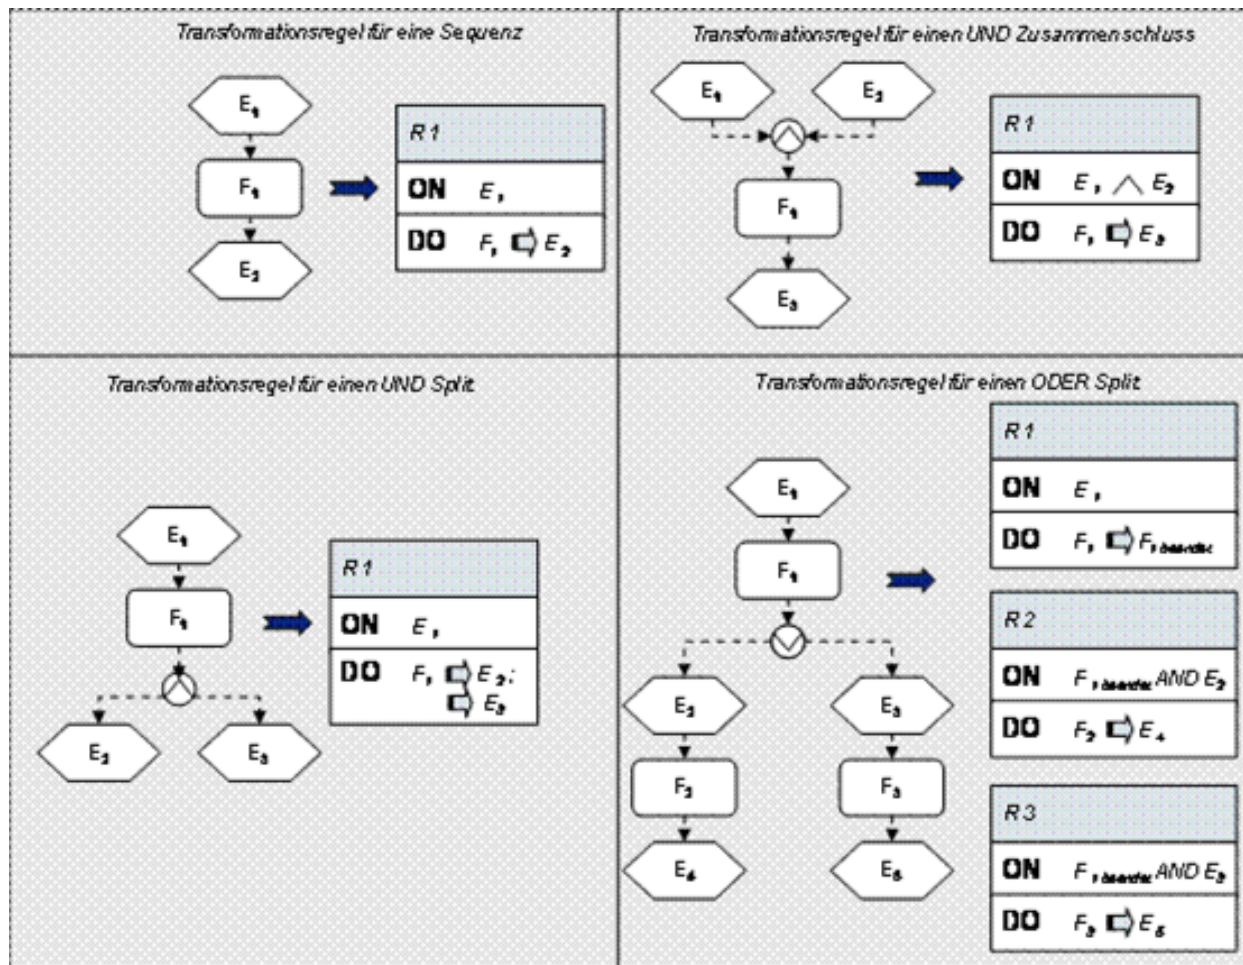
Transformationsregel für eine Sequenz

$E_1$

$F_1$

$E_2$

| R 1 |
|---|
| ON $E_1$ |
| DO $F_1$ ⇨ $E_2$ |

Transformationsregel für einen UND Zusammenschluss

$E_1$

$E_2$

$F_1$

$E_3$

| R 1 |
|---|
| ON $E_1 \wedge E_2$ |
| DO $F_1$ ⇨ $E_3$ |

Transformationsregel für einen UND Split

$E_1$

$F_1$

$E_2$

$E_3$

| R 1 |
|---|
| ON $E_1$ |
| DO $F_1$ ⇨ $E_2$; ⇨ $E_3$ |

Transformationsregel für einen ODER Split

$E_1$

$F_1$

$E_2$

$F_2$

$E_4$

$E_3$

$F_3$

$E_5$

| R 1 |
|---|
| ON $E_1$ |
| DO $F_1$ ⇨ $F_{1\,beendet}$ |

| R 2 |
|---|
| ON $F_{1\,beendet}$ AND $E_2$ |
| DO $F_2$ ⇨ $E_4$ |

| R 3 |
|---|
| ON $F_{1\,beendet}$ AND $E_3$ |
| DO $F_3$ ⇨ $E_5$ |